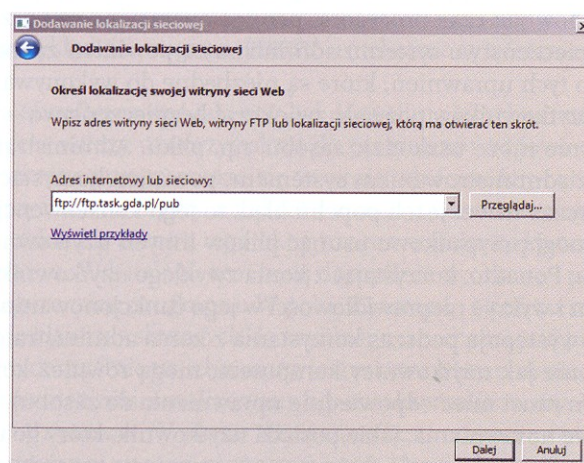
Dodawanie lokalizacji sieciowej

Dodawanie lokalizacji sieciowej

Określ lokalizację swojej witryny sieci Web

Wpisz adres witryny sieci Web, witryny FTP lub lokalizacji sieciowej, którą ma otwierać ten skrót.

Adres internetowy lub sieciowy:

ftp://ftp.task.gda.pl/pub

Przeglądaj...

Wyświetl przykłady

Dalej

Anuluj